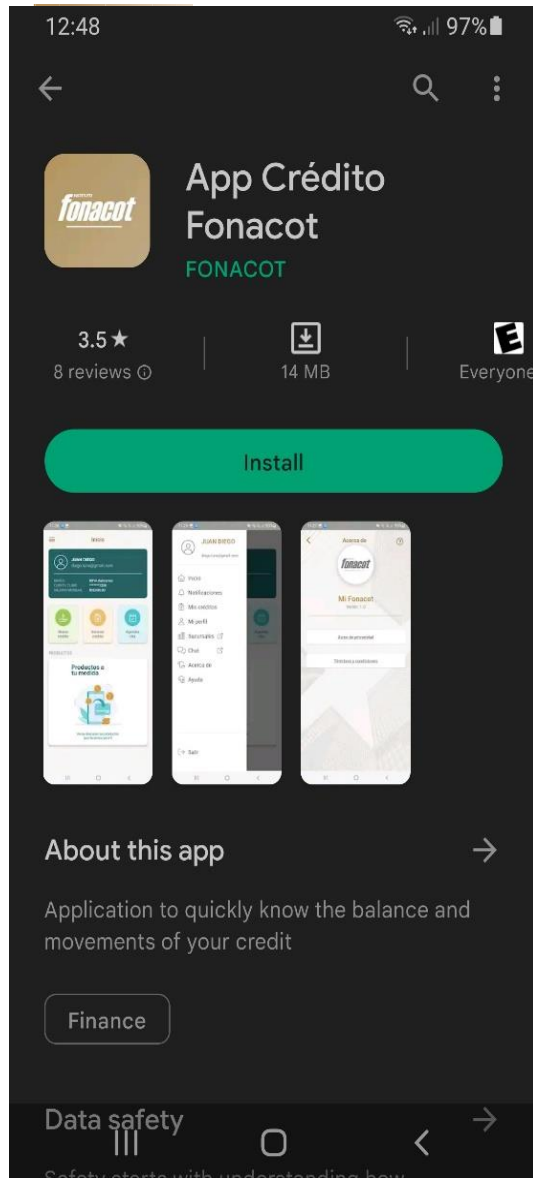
12:48

97%

App Crédito Fonacot

FONACOT

fonacot

3.5★
8 reviews ⓘ

14 MB

E
Everyone

Install

Inicio
Juan Diego
Productos a tu medida

JUAN DIEGO
Inicio
Notificaciones
Mis créditos
Mi perfil
Sucursales
Chat
Acerca de
Ayuda
Salir

Acerca de
fonacot
Mi Fonacot

About this app

Application to quickly know the balance and movements of your credit

Finance

Data safety

Safety starts with understanding how